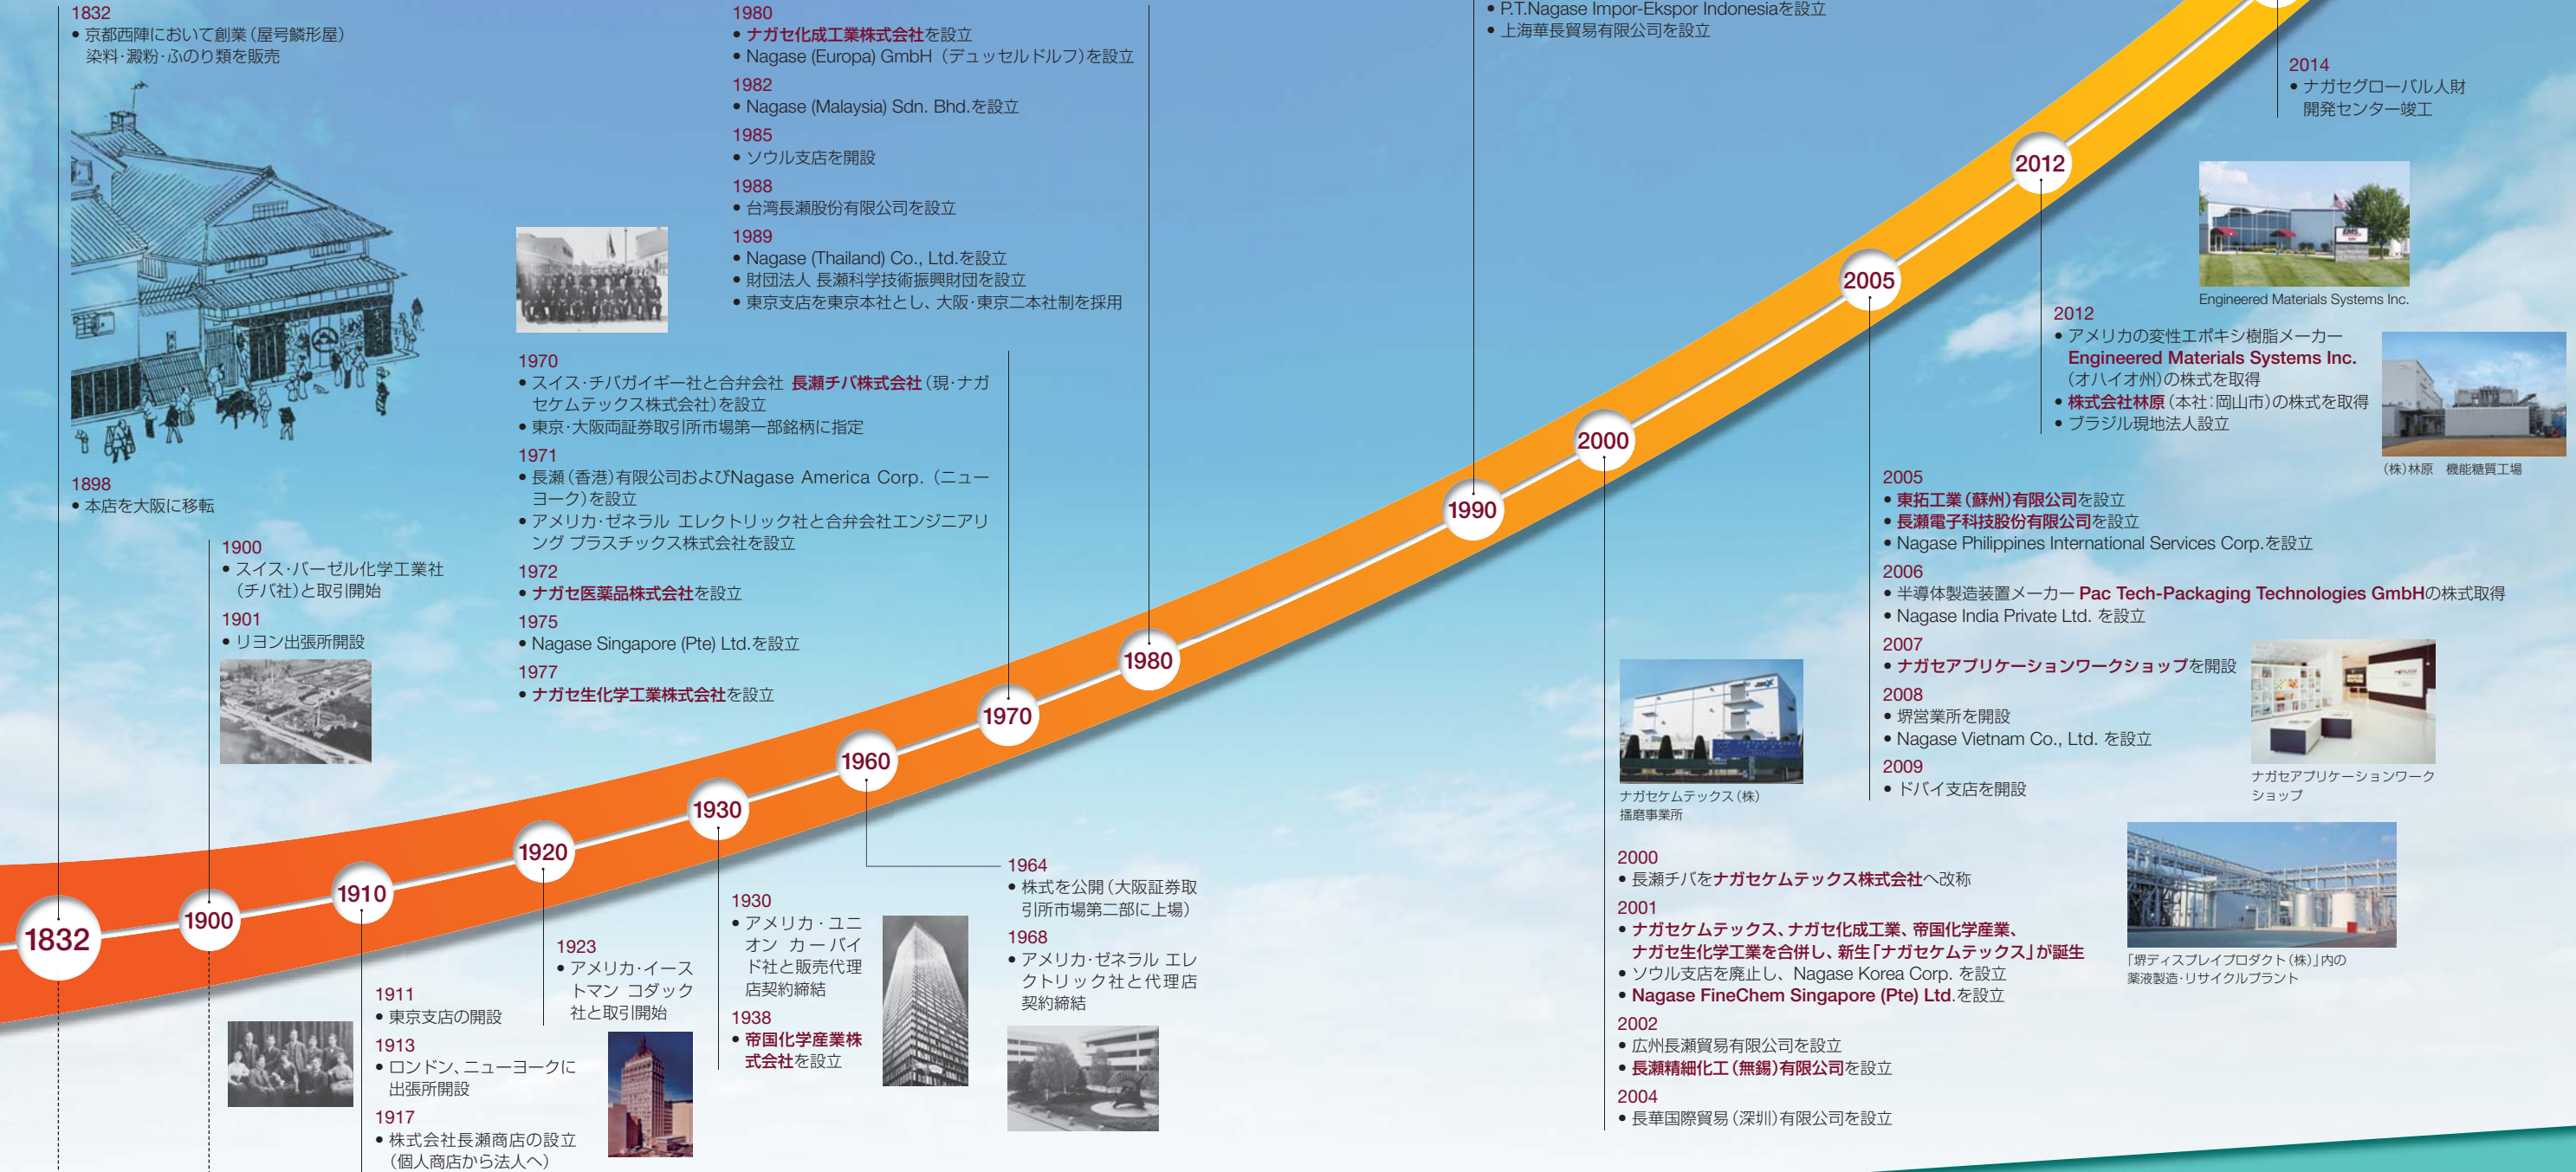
1832
• 京都西陣において創業（屋号鱗形屋）
染料·澱粉·ふのり類を販売

1898
• 本店を大阪に移転

1900
• スイス·バーゼル化学工業社（チバ社）と取引開始

1901
• リヨン出張所開設

1911
• 東京支店の開設

1913
• ロンドン、ニューヨークに出張所開設

1917
• 株式会社長瀬商店の設立（個人商店から法人へ）

1923
• アメリカ·イーストマン コダック社と取引開始

1930
• アメリカ·ユニオン カーバイド社と販売代理店契約締結

1938
• 帝国化学産業株式会社を設立

1964
• 株式を公開（大阪証券取引所市場第二部に上場）

1968
• アメリカ·ゼネラル エレクトリック社と代理店契約締結

1970
• スイス·チバガイギー社と合弁会社 長瀬チバ株式会社（現·ナガセケムテックス株式会社）を設立
• 東京·大阪両証券取引所市場第一部銘柄に指定

1971
• 長瀬（香港）有限公司およびNagase America Corp.（ニューヨーク）を設立
• アメリカ·ゼネラル エレクトリック社と合弁会社エンジニアリング プラスチックス株式会社を設立

1972
• ナガセ医薬品株式会社を設立

1975
• Nagase Singapore (Pte) Ltd.を設立

1977
• ナガセ生化学工業株式会社を設立

1980
• ナガセ化成工業株式会社を設立
• Nagase (Europa) GmbH（デュッセルドルフ）を設立

1982
• Nagase (Malaysia) Sdn. Bhd.を設立

1985
• ソウル支店を開設

1988
• 台湾長瀬股份有限公司を設立

1989
• Nagase (Thailand) Co., Ltd.を設立
• 財団法人 長瀬科学技術振興財団を設立
• 東京支店を東京本社とし、大阪·東京二本社制を採用

• P.T.Nagase Impor-Ekspor Indonesiaを設立
• 上海華長貿易有限公司を設立

2000
• 長瀬チバをナガセケムテックス株式会社へ改称

2001
• ナガセケムテックス、ナガセ化成工業、帝国化学産業、ナガセ生化学工業を合併し、新生「ナガセケムテックス」が誕生
• ソウル支店を廃止し、Nagase Korea Corp. を設立
• Nagase FineChem Singapore (Pte) Ltd.を設立

2002
• 広州長瀬貿易有限公司を設立
• 長瀬精細化工（無錫）有限公司を設立

2004
• 長華国際貿易（深圳）有限公司を設立

ナガセケムテックス（株）播磨事業所

2005
• 東拓工業（蘇州）有限公司を設立
• 長瀬電子科技股份有限公司を設立
• Nagase Philippines International Services Corp.を設立

2006
• 半導体製造装置メーカー Pac Tech-Packaging Technologies GmbHの株式取得
• Nagase India Private Ltd. を設立

2007
• ナガセアプリケーションワークショップを開設

2008
• 堺営業所を開設
• Nagase Vietnam Co., Ltd. を設立

2009
• ドバイ支店を開設

ナガセアプリケーションワークショップ

「堺ディスプレイプロダクト（株）」内の薬液製造·リサイクルプラント

2012
• アメリカの変性エポキシ樹脂メーカー Engineered Materials Systems Inc.（オハイオ州）の株式を取得
• 株式会社林原（本社：岡山市）の株式を取得
• ブラジル現地法人設立

Engineered Materials Systems Inc.

（株）林原　機能糖質工場

2014
• ナガセグローバル人財開発センター竣工

1832 1900 1910 1920 1930 1960 1970 1980 1990 2000 2005 2012